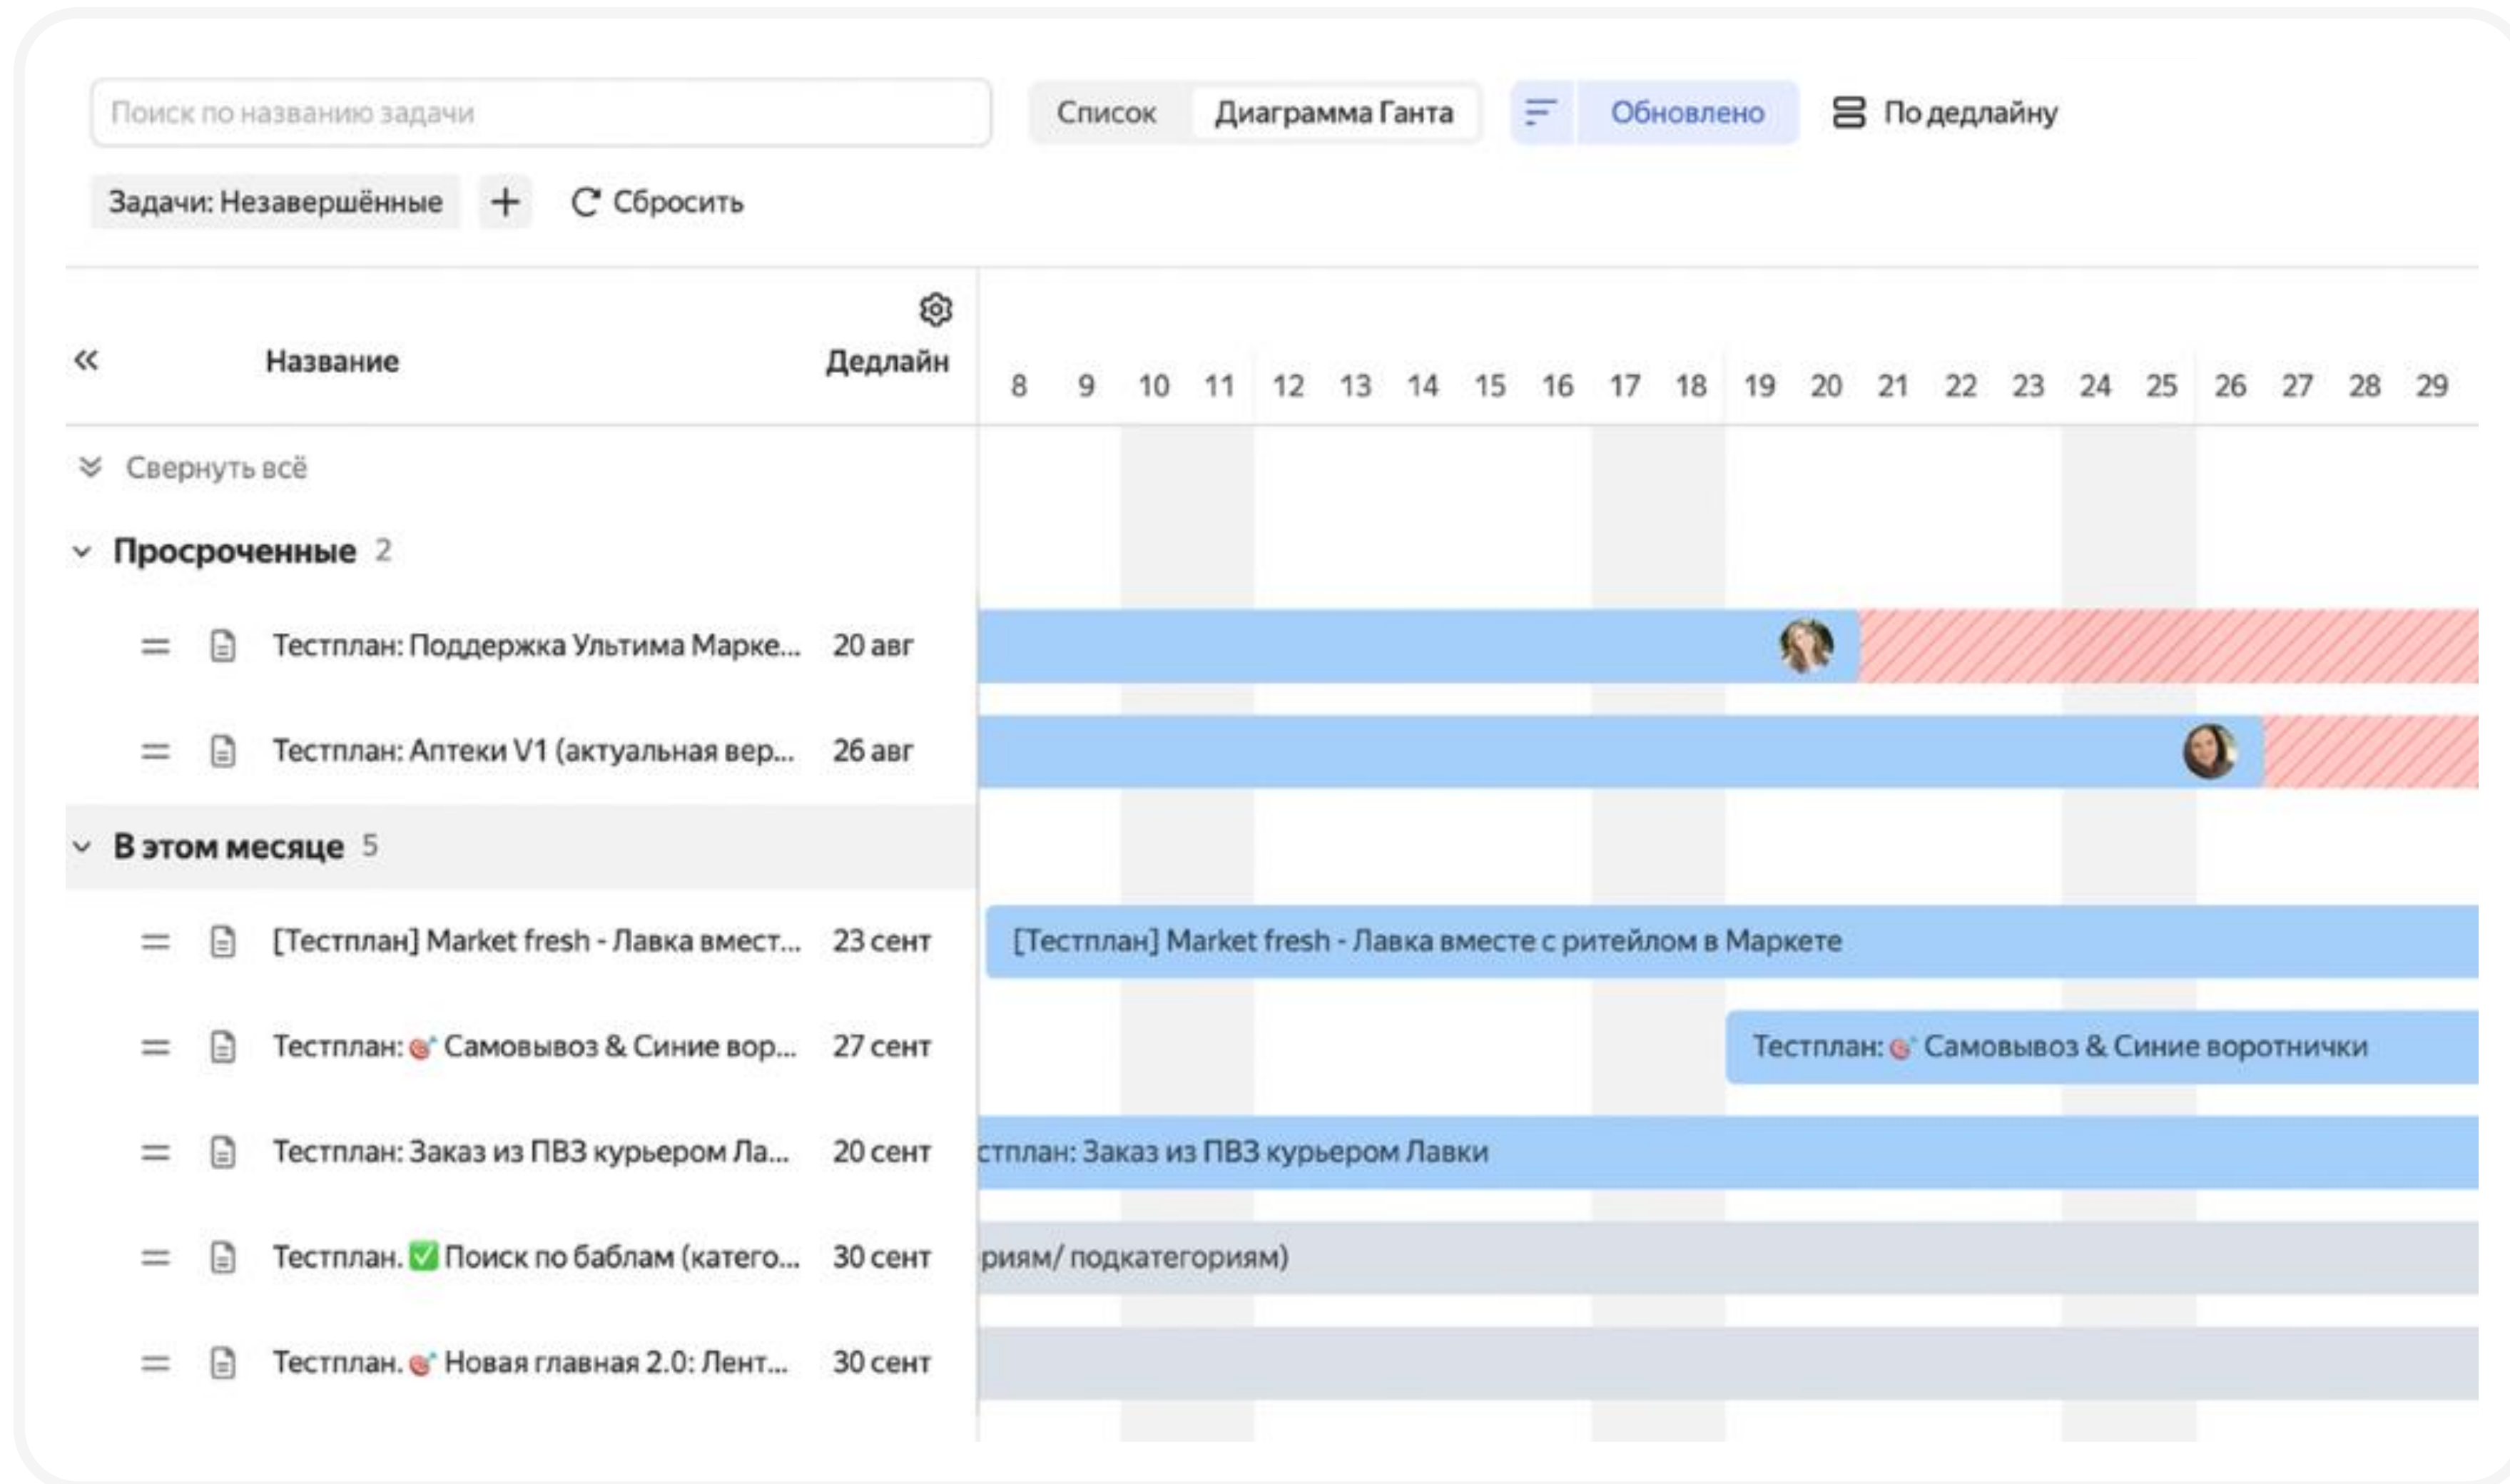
Поиск по названию задачи

Список Диаграмма Ганта Обновлено По дедлайну

Задачи: Незавершённые + Сбросить

« Название Дедлайн

8 9 10 11 12 13 14 15 16 17 18 19 20 21 22 23 24 25 26 27 28 29

Свернуть всё

Просроченные 2

Тестплан: Поддержка Ультима Марке... 20 авг

Тестплан: Аптеки V1 (актуальная вер... 26 авг

В этом месяце 5

[Тестплан] Market fresh - Лавка вмест... 23 сент

[Тестплан] Market fresh - Лавка вместе с ритейлом в Маркете

Тестплан: Самовывоз & Синие вор... 27 сент

Тестплан: Самовывоз & Синие воротнички

Тестплан: Заказ из ПВЗ курьером Ла... 20 сент

стплан: Заказ из ПВЗ курьером Лавки

Тестплан. ✅ Поиск по баблам (катего... 30 сент

риям/ подкатегориям)

Тестплан. Новая главная 2.0: Лент... 30 сент